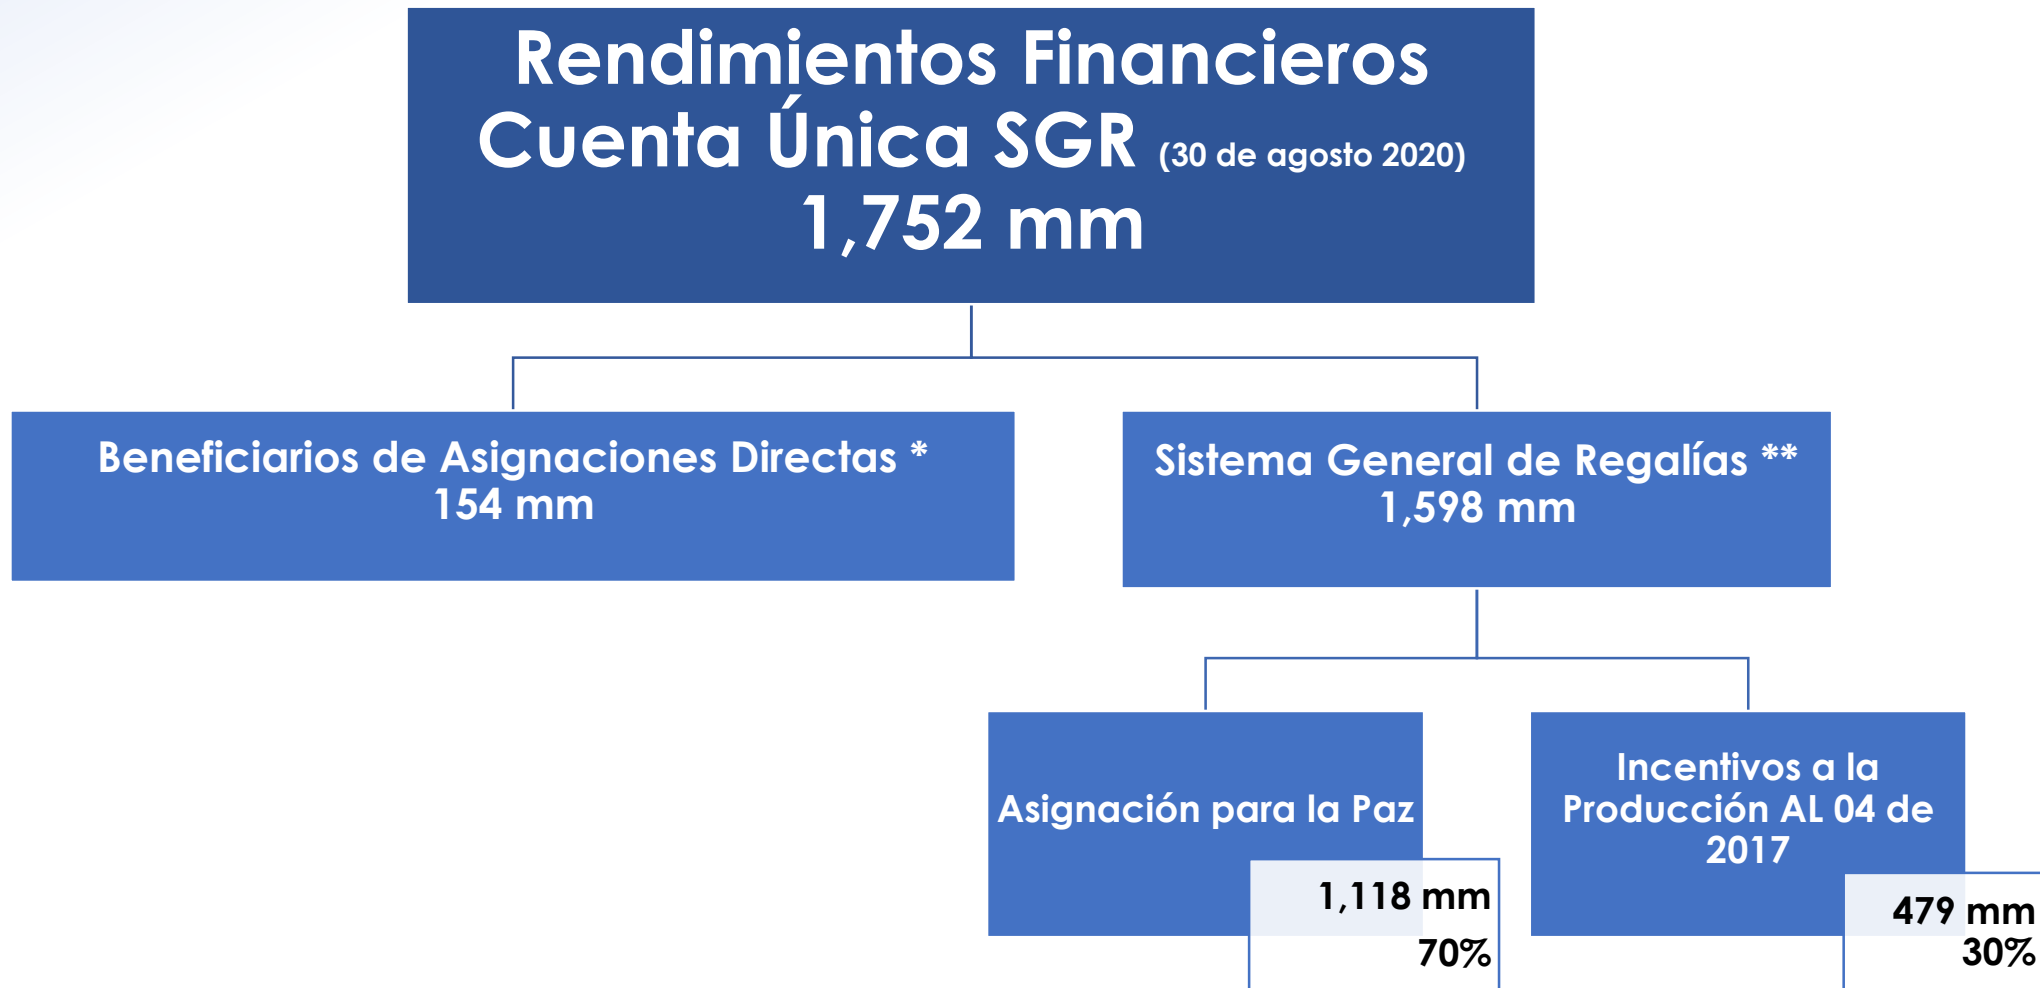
Rendimientos Financieros
Cuenta Única SGR (30 de agosto 2020)
1,752 mm

Beneficiarios de Asignaciones Directas *
154 mm

Sistema General de Regalías **
1,598 mm

Asignación para la Paz

1,118 mm
70%

Incentivos a la Producción AL 04 de 2017

479 mm
30%